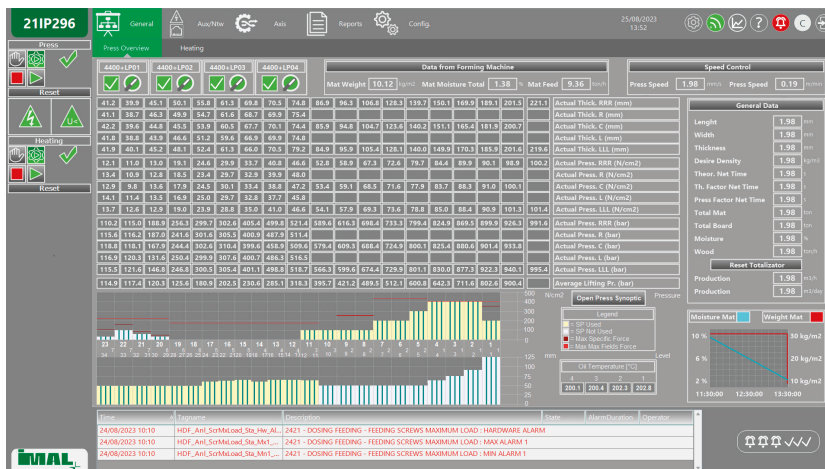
21IP296

General Aux/Ntw Axis Reports Config.

25/08/2023 13:52

Press Overview Heating

Press

Reset

Heating

Reset

4400÷LP01 4400÷LP02 4400÷LP03 4400÷LP04

Data from Forming Machine

Mat Weight 10.12 kg/m2 Mat Moisture Total 1.38 % Mat Feed 9.36 ton/h

Speed Control

Press Speed 1.98 mm/s Press Speed 0.19 m/min

| 41.2 | 39.9 | 45.1 | 50.1 | 55.0 | 61.3 | 69.8 | 70.5 | 74.8 | 86.9 | 96.3 | 106.8 | 128.3 | 139.7 | 150.1 | 169.9 | 189.1 | 201.5 | 221.1 | Actual Thick. RRR (mm) |
|---|---|---|---|---|---|---|---|---|---|---|---|---|---|---|---|---|---|---|---|
| 41.1 | 38.7 | 46.3 | 49.9 | 54.7 | 61.6 | 68.7 | 69.9 | 75.4 | | | | | | | | | | | Actual Thick. R (mm) |
| 42.2 | 39.6 | 44.8 | 45.5 | 53.9 | 60.5 | 67.7 | 70.1 | 74.4 | 85.9 | 94.8 | 104.7 | 123.6 | 140.2 | 151.1 | 165.4 | 181.9 | 200.7 | | Actual Thick. C (mm) |
| 41.8 | 38.8 | 43.9 | 46.8 | 51.2 | 59.6 | 66.9 | 69.9 | 74.8 | | | | | | | | | | | Actual Thick. L (mm) |
| 41.9 | 40.1 | 45.2 | 48.1 | 52.4 | 61.3 | 66.0 | 70.5 | 79.2 | 84.9 | 95.9 | 105.4 | 128.1 | 140.0 | 149.9 | 170.3 | 185.9 | 201.6 | 219.6 | Actual Thick. LLL (mm) |
| 12.1 | 11.0 | 13.0 | 19.1 | 24.6 | 29.9 | 33.7 | 40.8 | 46.6 | 52.8 | 58.9 | 67.3 | 72.6 | 79.7 | 84.4 | 89.9 | 90.1 | 98.9 | 100.2 | Actual Press. RRR (N/cm2) |
| 13.4 | 10.9 | 12.8 | 18.5 | 25.4 | 29.7 | 32.9 | 39.9 | 48.0 | | | | | | | | | | | Actual Press. R (N/cm2) |
| 12.9 | 9.8 | 13.6 | 17.9 | 24.5 | 30.1 | 33.4 | 38.8 | 47.2 | 53.4 | 59.1 | 68.5 | 71.6 | 77.9 | 83.7 | 88.3 | 91.0 | 100.1 | | Actual Press. C (N/cm2) |
| 14.1 | 11.4 | 13.5 | 16.9 | 25.0 | 29.7 | 32.8 | 37.7 | 45.8 | | | | | | | | | | | Actual Press. L (N/cm2) |
| 13.0 | 12.2 | 12.9 | 19.0 | 23.9 | 28.8 | 35.0 | 41.0 | 46.6 | 54.1 | 57.9 | 69.3 | 73.6 | 78.8 | 85.0 | 88.4 | 90.9 | 101.3 | 101.4 | Actual Press. LLL (N/cm2) |
| 117.2 | 115.0 | 188.9 | 256.3 | 299.7 | 302.6 | 405.4 | 499.8 | 521.4 | 589.6 | 616.3 | 698.4 | 733.5 | 799.4 | 824.9 | 869.5 | 899.9 | 926.3 | 991.6 | Actual Press. RRR (bar) |
| 115.6 | 116.2 | 187.0 | 241.6 | 301.6 | 305.5 | 400.9 | 487.9 | 511.4 | | | | | | | | | | | Actual Press. R (bar) |
| 118.8 | 118.1 | 167.9 | 244.4 | 302.6 | 310.4 | 399.6 | 458.9 | 509.6 | 579.4 | 609.3 | 688.4 | 724.9 | 800.1 | 825.4 | 880.6 | 901.4 | 933.8 | | Actual Press. C (bar) |
| 116.9 | 120.3 | 131.6 | 250.4 | 299.9 | 307.6 | 400.7 | 486.3 | 516.5 | | | | | | | | | | | Actual Press. L (bar) |
| 115.5 | 121.6 | 146.8 | 246.8 | 300.5 | 305.4 | 401.1 | 498.8 | 518.7 | 566.3 | 599.6 | 674.4 | 729.9 | 801.1 | 830.0 | 877.3 | 922.3 | 940.1 | 995.4 | Actual Press. LLL (bar) |
| 114.9 | 117.4 | 120.3 | 125.6 | 180.9 | 202.5 | 230.6 | 285.1 | 318.3 | 395.7 | 421.2 | 489.5 | 512.1 | 600.8 | 642.3 | 711.6 | 802.6 | 900.4 | | Average Lifting Pr. (bar) |

General Data

| Lenght | 1.98 | mm |
|---|---|---|
| Width | 1.98 | mm |
| Thickness | 1.98 | mm |
| Desire Density | 1.98 | kg/m3 |
| Theor. Net Time | 1.98 | s |
| Th. Factor Net Time | 1.98 | s |
| Press Factor Net Time | 1.98 | s |
| Total Mat | 1.98 | ton |
| Total Board | 1.98 | ton |
| Moisture | 1.98 | % |
| Wood | 1.98 | ton/h |

Reset Totalizator

| Production | 1.98 | m3/h |
|---|---|---|
| Production | 1.98 | m3/day |

N/cm2 Open Press Synoptic Pressure
500 400 300 200 100 0
24 23 22 21 20 19 18 17 16 15 14 13 12 11 10 9 8 7 6 5 4 3 2 1
34 33 32 31 30 29 28 27 26 25 24 23 22 21 20 19 18 17 16 15 14 13 12 11 10 9 8 7 6 5 4 3 2 1

Legend
SP Used
SP Not Used
Max Specific Force
Max Max Fields Force

mm Level
150 125 100 75 50 25 0

Oil Temperature [°C]
4 3 2 1
200.1 200.4 202.3 202.8

Moisture Mat Weight Mat
10 % 30 kg/m2
6 % 20 kg/m2
2 % 10 kg/m2
11:30:00 12:30:00 13:30:00

| Time | Tagname | Description | State | AlarmDuration | Operator |
|---|---|---|---|---|---|
| 24/08/2023 10:10 | HDF_Anl_ScrMxLoad_Sta_Hw_Al... | 2421 - DOSING FEEDING - FEEDING SCREWS MAXIMUM LOAD : HARDWARE ALARM | | | |
| 24/08/2023 10:10 | HDF_Anl_ScrMxLoad_Sta_Mx1_... | 2421 - DOSING FEEDING - FEEDING SCREWS MAXIMUM LOAD : MAX ALARM 1 | | | |
| 24/08/2023 10:10 | HDF_Anl_ScrMxLoad_Sta_Mn1_... | 2421 - DOSING FEEDING - FEEDING SCREWS MAXIMUM LOAD : MIN ALARM 1 | | | |

IMAL